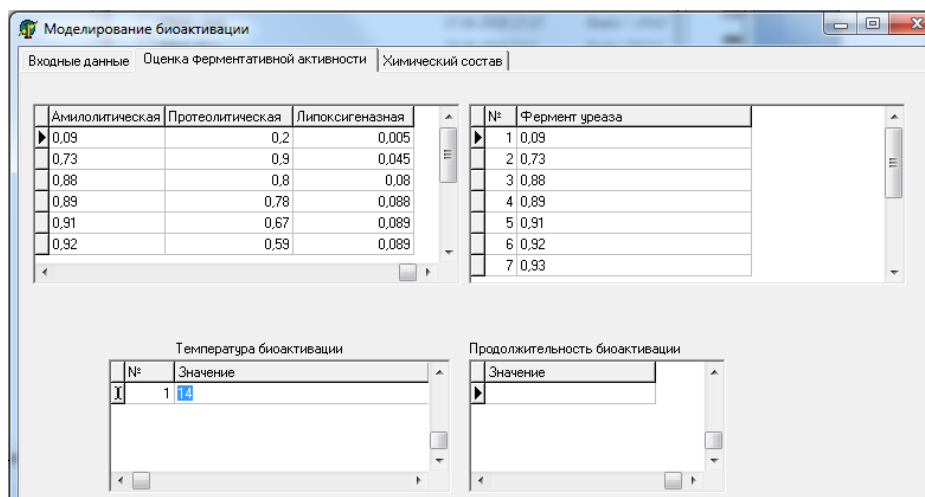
Моделирование биоактивации

Входные данные | Оценка ферментативной активности | Химический состав

| Амилолитическая | Протеолитическая | Липоксигеназная |
|---|---|---|
| 0,09 | 0,2 | 0,005 |
| 0,73 | 0,9 | 0,045 |
| 0,88 | 0,8 | 0,08 |
| 0,89 | 0,78 | 0,088 |
| 0,91 | 0,67 | 0,089 |
| 0,92 | 0,59 | 0,089 |

| № | Фермент уреаза |
|---|---|
| 1 | 0,09 |
| 2 | 0,73 |
| 3 | 0,88 |
| 4 | 0,89 |
| 5 | 0,91 |
| 6 | 0,92 |
| 7 | 0,93 |

Температура биоактивации

| № | Значение |
|---|---|
| 1 | 14 |

Продолжительность биоактивации

| Значение |
|---|
| |